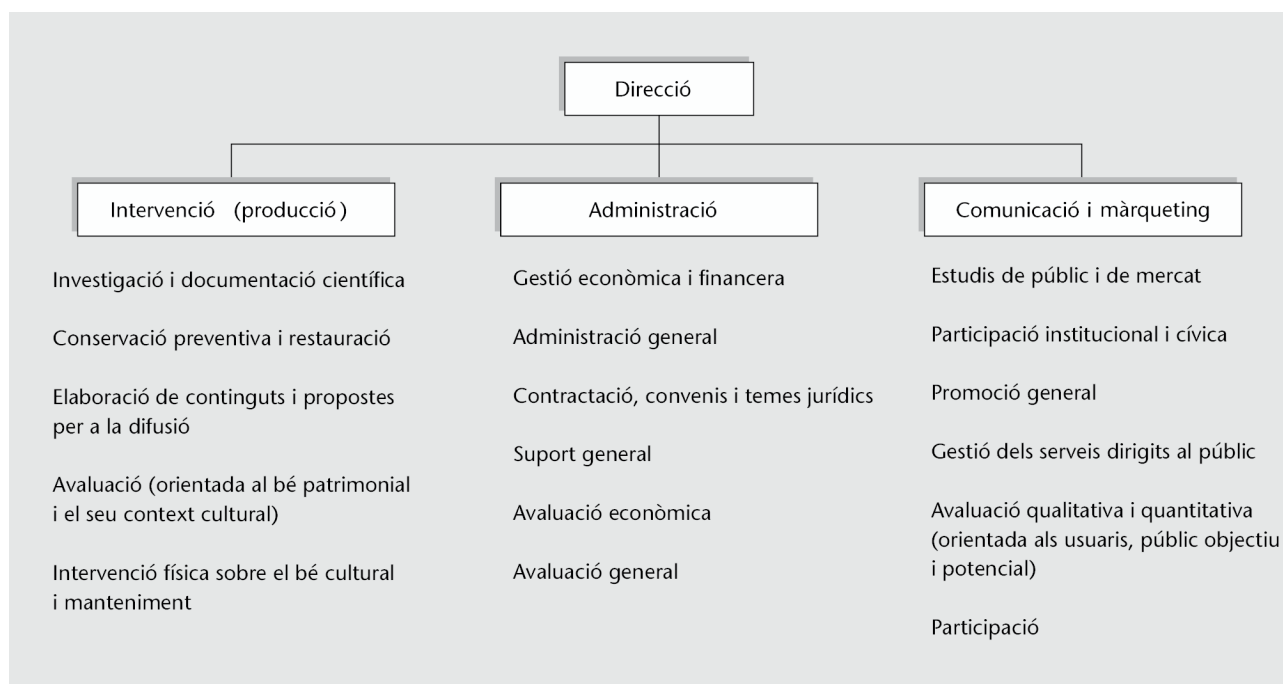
Direcció

Intervenció (producció)

Investigació i documentació científica

Conservació preventiva i restauració

Elaboració de continguts i propostes per a la difusió

Avaluació (orientada al bé patrimonial i el seu context cultural)

Intervenció física sobre el bé cultural i manteniment

Administració

Gestió econòmica i financera

Administració general

Contractació, convenis i temes jurídics

Suport general

Avaluació econòmica

Avaluació general

Comunicació i màrqueting

Estudis de públic i de mercat

Participació institucional i cívica

Promoció general

Gestió dels serveis dirigits al públic

Avaluació qualitativa i quantitativa (orientada als usuaris, públic objectiu i potencial)

Participació